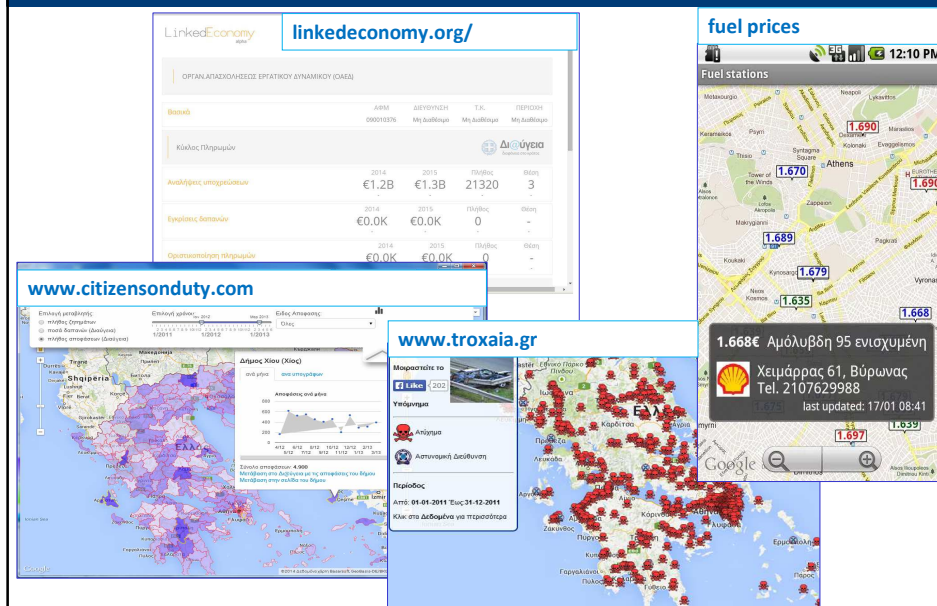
LinkedEconomy

linkedeconomy.org/

ΟΡΓΑΝ.ΑΠΑΣΧΟΛΗΣΕΩΣ ΕΡΓΑΤΙΚΟΥ ΔΥΝΑΜΙΚΟΥ (ΟΑΕΔ)

| Βασικά | ΑΦΜ | ΔΙΕΥΘΥΝΣΗ | Τ.Κ. | ΠΕΡΙΟΧΗ |
|---|---|---|---|---|
| | 090010376 | Μη Διαθέσιμο | Μη Διαθέσιμο | Μη Διαθέσιμο |

Κύκλος Πληρωμών

Διαύγεια

| | 2014 | 2015 | Πλήθος | Θέση |
|---|---|---|---|---|
| Αναλήψεις υποχρεώσεων | €1.2B | €1.3B | 21320 | 3 |
| Εγκρίσεις δαπανών | €0.0K | €0.0K | 0 | - |
| Οριστικοποίηση πληρωμών | €0.0K | €0.0K | 0 | - |

www.citizensonduty.com

Επιλογή μεταβλητής
πλήθος ζητημάτων
ποσό δαπανών (Διαύγεια)
πλήθος αποφάσεων (Διαύγεια)

Επιλογή χρόνου
1/2011 1/2012 1/2013

Είδος Απόφασης
Όλες

Shqipëria

Δήμος Χίου (Χίος)
ανά μήνα ανα υπογράφων
Αποφάσεις ανά μήνα
600
400
200
0

Σύνολο αποφάσεων: 4.900
Μετάβαση στη Διαύγεια με τις αποφάσεις του δήμου
Μετάβαση στην σελίδα του δήμου

Google

www.troxaia.gr

Μοιραστείτε το
Like 202

Υπόμνημα

Ατύχημα

Αστυνομική Διεύθυνση

Περίοδος

Από: 01-01-2011 Έως:31-12-2011

Κλικ στα Δεδομένα για περισσότερα

fuel prices

12:10 PM

Fuel stations

Athens

1.690
1.670
1.689
1.679
1.635
1.668

1.668€ Αμόλυβδη 95 ενισχυμένη

Χειμάρρας 61, Βύρωνας
Tel. 2107629988
last updated: 17/01 08:41

1.697
1.639

Google